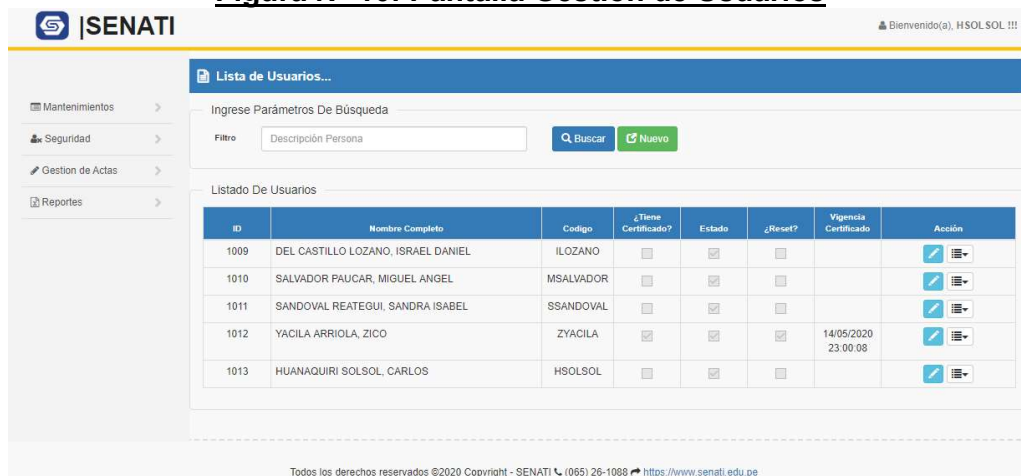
|SENATI

Bienvenido(a), HSOLSOL !!!

Mantenimientos
Seguridad
Gestion de Actas
Reportes

Lista de Usuarios...

Ingrese Parámetros De Búsqueda

Filtro Descripción Persona

Buscar Nuevo

Listado De Usuarios

| ID | Nombre Completo | Codigo | ¿Tiene Certificado? | Estado | ¿Reset? | Vigencia Certificado | Acción |
|---|---|---|---|---|---|---|---|
| 1009 | DEL CASTILLO LOZANO, ISRAEL DANIEL | ILOZANO | | | | | |
| 1010 | SALVADOR PAUCAR, MIGUEL ANGEL | MSALVADOR | | | | | |
| 1011 | SANDOVAL REATEGUI, SANDRA ISABEL | SSANDOVAL | | | | | |
| 1012 | YACILA ARRIOLA, ZICO | ZYACILA | | | | 14/05/2020 23:00:08 | |
| 1013 | HUANAQUIRI SOLSOL, CARLOS | HSOLSOL | | | | | |

Todos los derechos reservados ©2020 Copyright - SENATI (065) 26-1088 https://www.senati.edu.pe